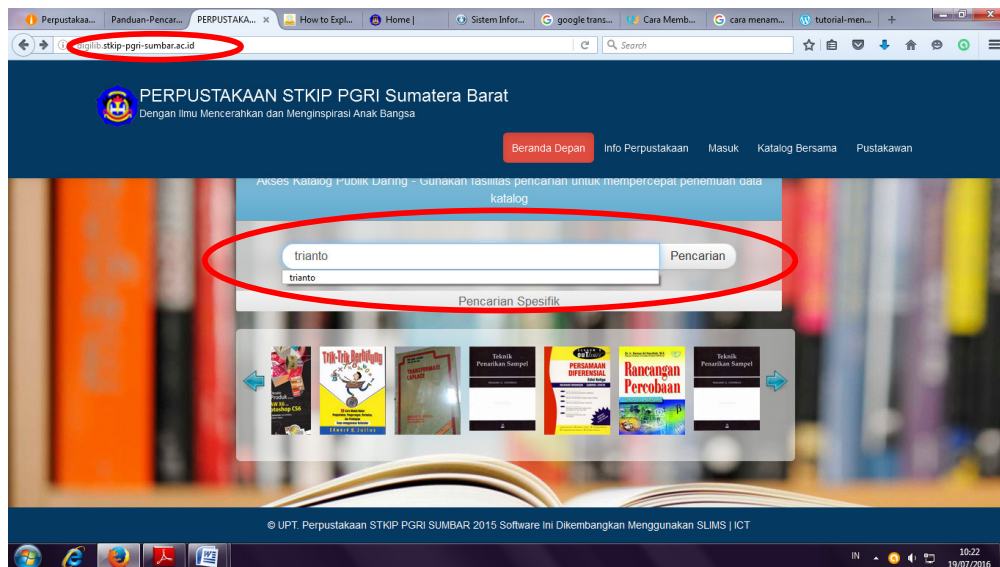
Perpustakaa... Panduan-Pencar... PERPUSTAKA... × How to Expl... Home | Sistem Infor... google trans... Cara Memb... cara menam... tutorial-men... +

digilib.stkip-pgri-sumbar.ac.id

Search

PERPUSTAKAAN STKIP PGRI Sumatera Barat
Dengan Ilmu Mencerahkan dan Menginspirasi Anak Bangsa

Beranda Depan Info Perpustakaan Masuk Katalog Bersama Pustakawan

Akses Katalog Publik Daring - Gunakan fasilitas pencarian untuk mempercepat penemuan data katalog

trianto Pencarian
trianto

Pencarian Spesifik

Trik-Trik Berhitung

Teknik Penarikan Sampel

PERSAMAAN DIFERENSIAL

Rancangan Percobaan

Teknik Penarikan Sampel

© UPT. Perpustakaan STKIP PGRI SUMBAR 2015 Software Ini Dikembangkan Menggunakan SLIMS | ICT

IN 10:22 19/07/2016